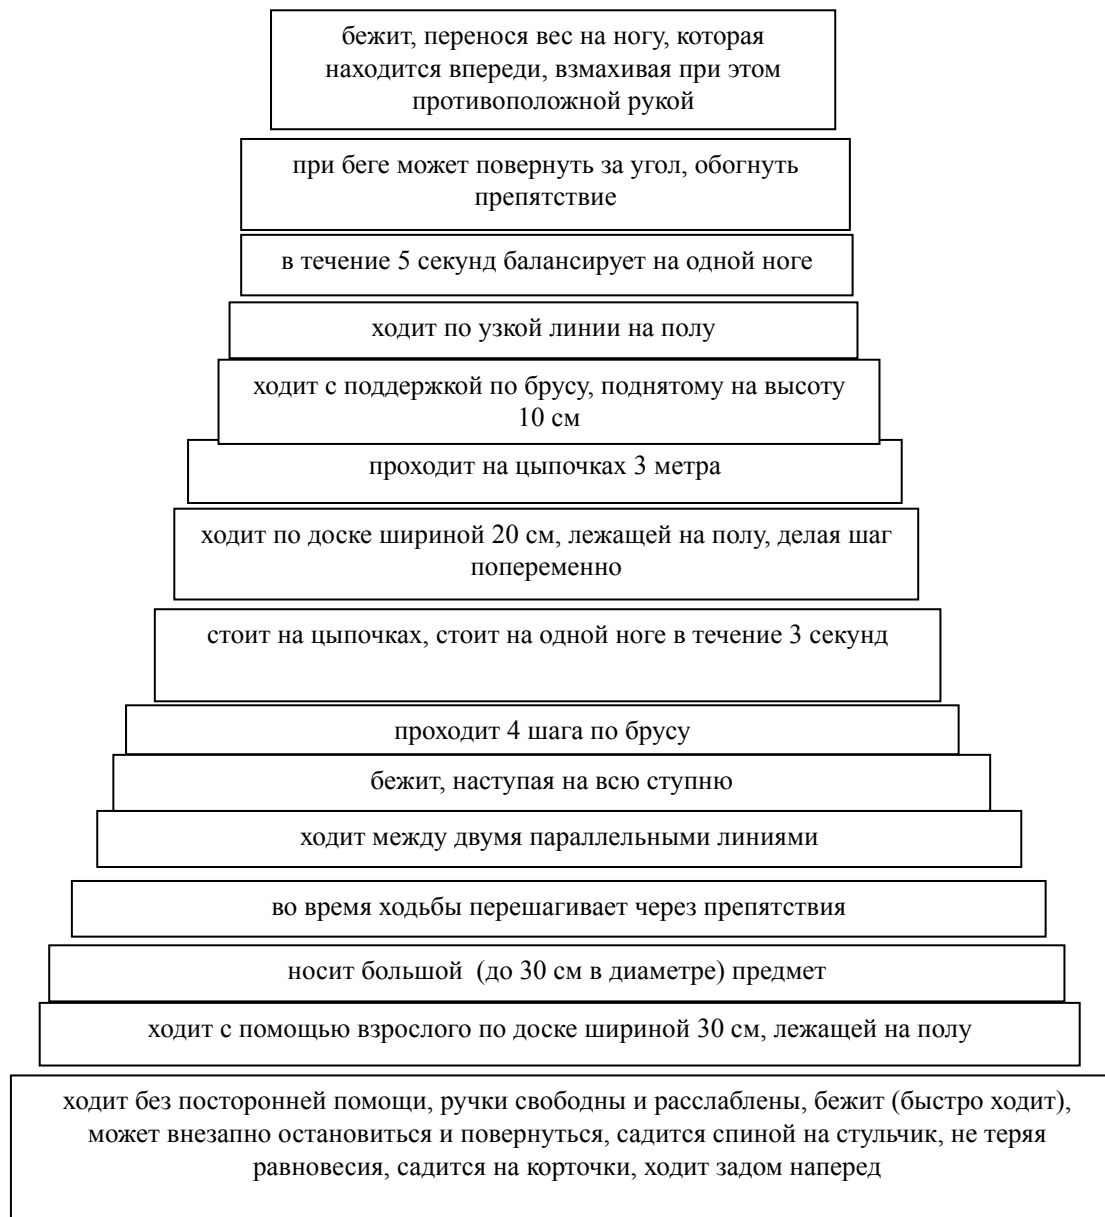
бежит, перенося вес на ногу, которая находится впереди, взмахивая при этом противоположной рукой

при беге может повернуть за угол, обогнуть препятствие

в течение 5 секунд балансирует на одной ноге

ходит по узкой линии на полу

ходит с поддержкой по брусу, поднятому на высоту 10 см

проходит на цыпочках 3 метра

ходит по доске шириной 20 см, лежащей на полу, делая шаг попеременно

стоит на цыпочках, стоит на одной ноге в течение 3 секунд

проходит 4 шага по брусу

бежит, наступая на всю ступню

ходит между двумя параллельными линиями

во время ходьбы перешагивает через препятствия

носит большой (до 30 см в диаметре) предмет

ходит с помощью взрослого по доске шириной 30 см, лежащей на полу

ходит без посторонней помощи, ручки свободны и расслаблены, бежит (быстро ходит), может внезапно остановиться и повернуться, садится спиной на стульчик, не теряя равновесия, садится на корточки, ходит задом наперед